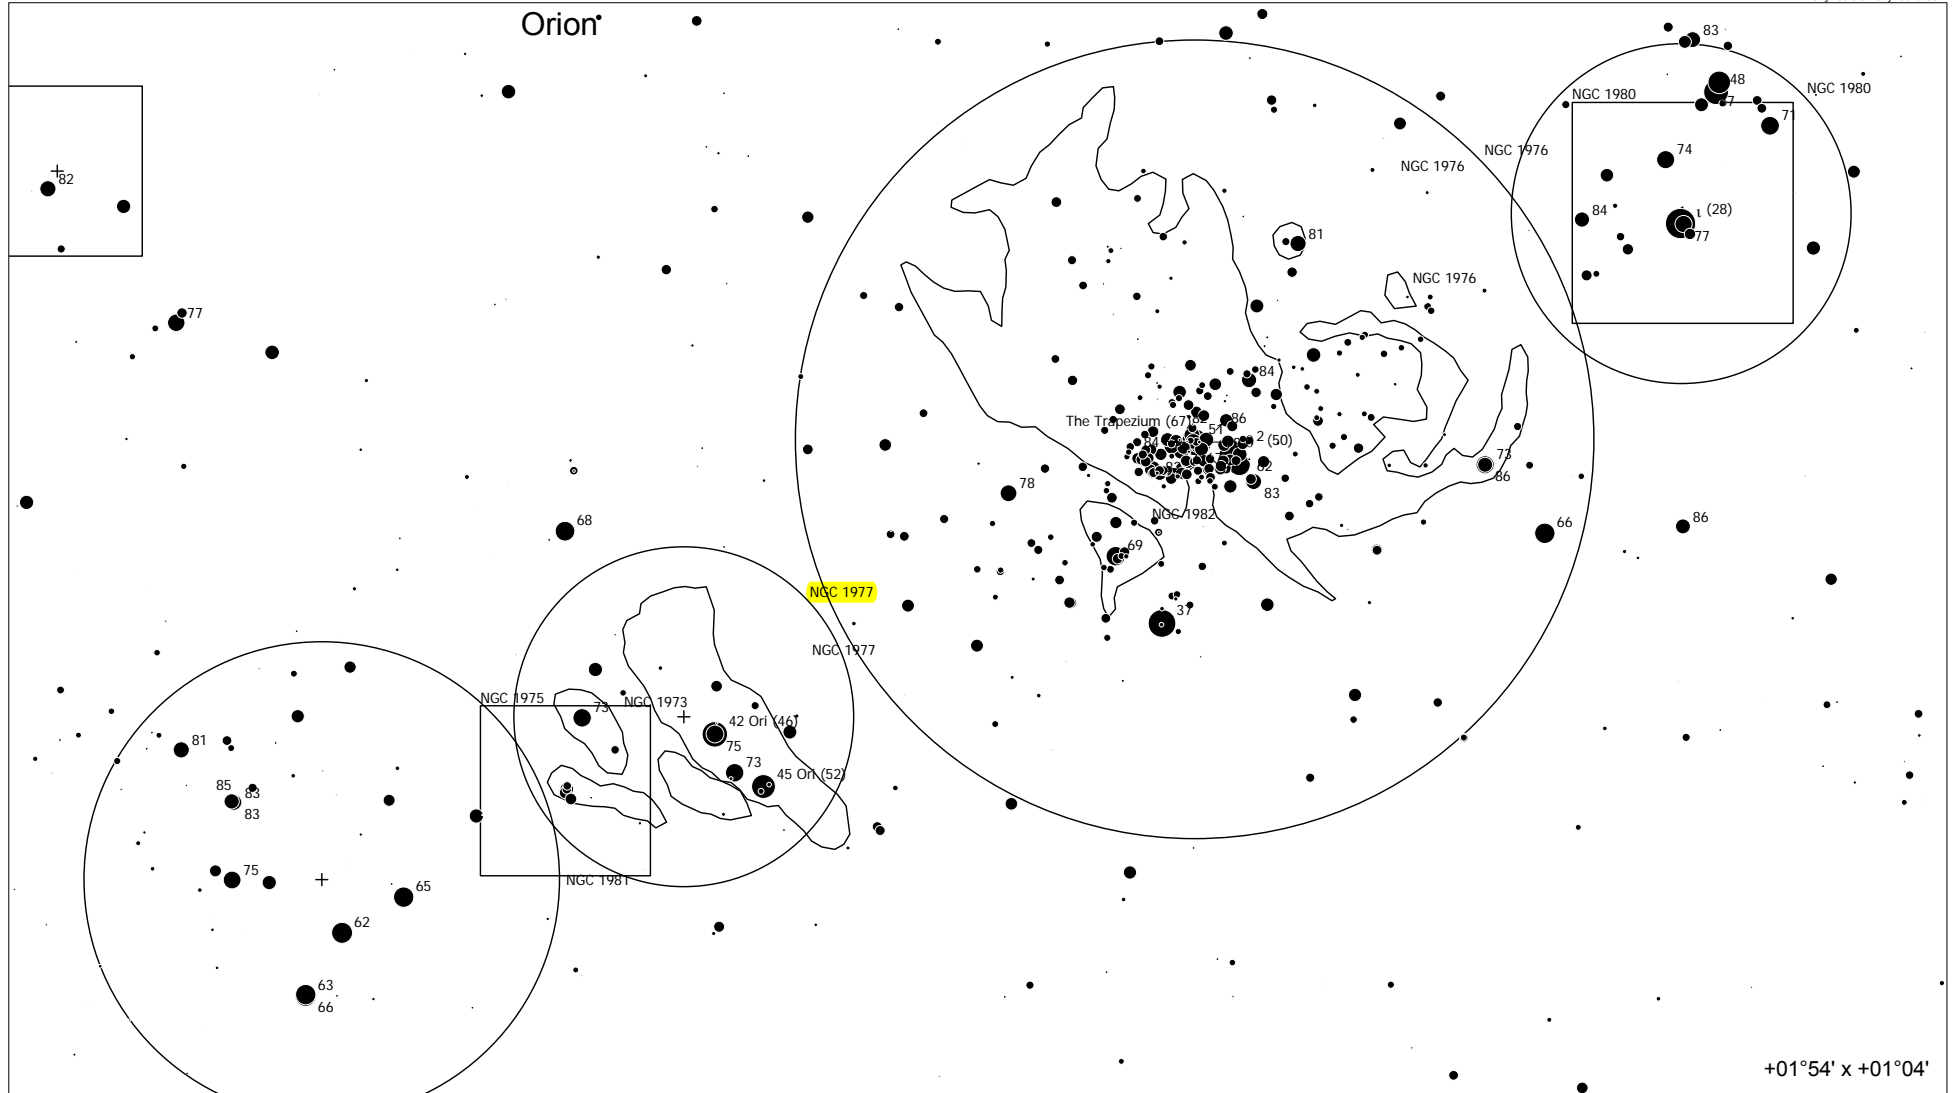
Orion

83
48
NGC 1980
NGC 1980
71
NGC 1976
NGC 1976
74
84
ι (28)
77
82
81
NGC 1976
77
84
The Trapezium (67)
86
51
2 (50)
84
62
73
86
83
78
NGC 1982
66
86
68
69
NGC 1977
37
NGC 1977
NGC 1975
73
NGC 1973
42 Ori (46)
81
75
73
45 Ori (52)
85
83
83
75
65
NGC 1981
62
63
66
+01°54' x +01°04'